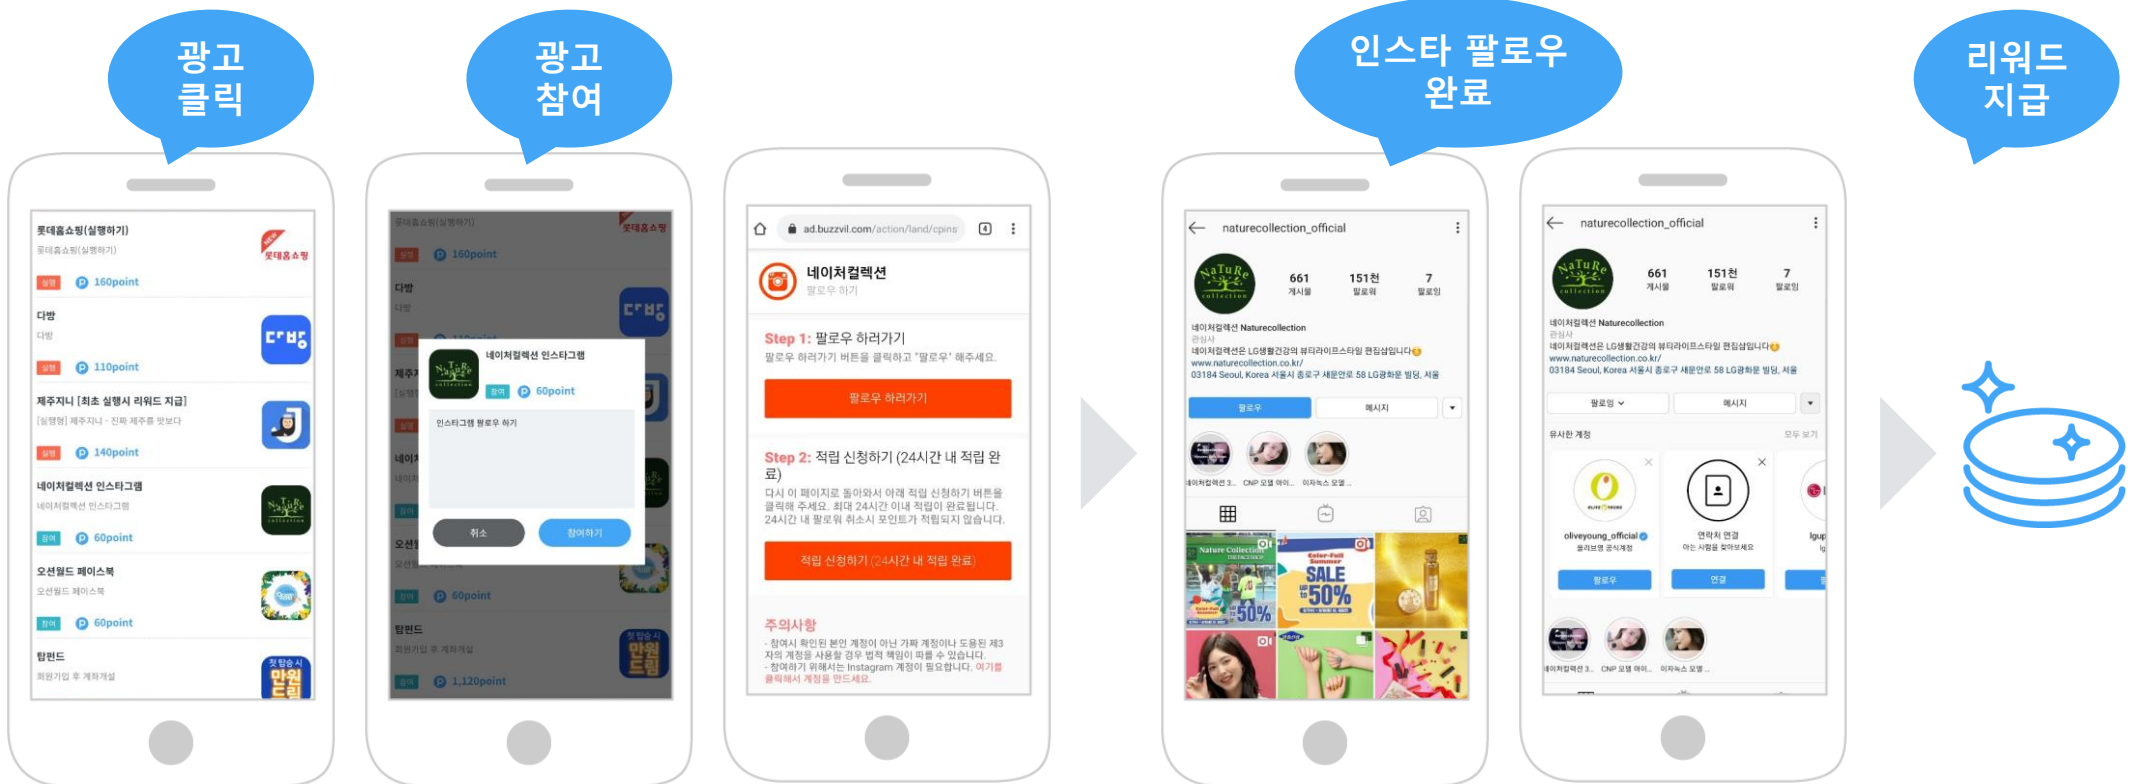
광고
클릭

광고
참여

인스타 팔로우
완료

리워드
지급

롯데홈쇼핑(실행하기)
롯데홈쇼핑(실행하기)
실행 160point
다방
다방
실행 110point
제주지니 [최초 실행시 리워드 지급]
[실행형] 제주지니 - 진짜 제주를 맛보다
실행 140point
네이처컬렉션 인스타그램
네이처컬렉션 인스타그램
참여 60point
오션월드 페이스북
오션월드 페이스북
참여 60point
탑펀드
회원가입 후 계좌개설

롯데홈쇼핑(실행하기)
160point
다방
네이처컬렉션 인스타그램
참여 60point
인스타그램 팔로우 하기
취소
참여하기
60point
탑펀드
회원가입 후 계좌개설
1,120point

ad.buzzvil.com/action/land/cpins
네이처컬렉션
팔로우 하기
Step 1: 팔로우 하러가기
팔로우 하러가기 버튼을 클릭하고 '팔로우' 해주세요.
팔로우 하러가기
Step 2: 적립 신청하기 (24시간 내 적립 완료)
다시 이 페이지로 돌아와서 아래 적립 신청하기 버튼을 클릭해 주세요. 최대 24시간 이내 적립이 완료됩니다. 24시간 내 팔로우 취소시 포인트가 적립되지 않습니다.
적립 신청하기 (24시간 내 적립 완료)
주의사항
- 참여시 확인된 본인 계정이 아닌 가짜 계정이나 도용된 제3자의 계정을 사용할 경우 법적 책임이 따를 수 있습니다.
- 참여하기 위해서는 Instagram 계정이 필요합니다. 여기를 클릭해서 계정을 만드세요.

naturecollection_official
661 게시물
151천 팔로워
7 팔로잉
네이처컬렉션 Naturecollection
관심사
네이처컬렉션은 LG생활건강의 뷰티라이프스타일 편집샵입니다
www.naturecollection.co.kr/
03184 Seoul, Korea 서울시 종로구 새문안로 58 LG광화문 빌딩, 서울
팔로우
메시지
네이처컬렉션 3...
CNP 모델 여아...
이자녹스 모델...
SALE 50%

naturecollection_official
661 게시물
151천 팔로워
7 팔로잉
네이처컬렉션 Naturecollection
관심사
네이처컬렉션은 LG생활건강의 뷰티라이프스타일 편집샵입니다
www.naturecollection.co.kr/
03184 Seoul, Korea 서울시 종로구 새문안로 58 LG광화문 빌딩, 서울
팔로잉
메시지
유사한 계정
모두 보기
oliveyoung_official
올리브영 공식계정
팔로우
연락처 연결
아는 사람을 찾아보세요
연결
네이처컬렉션 3...
CNP 모델 여아...
이자녹스 모델...